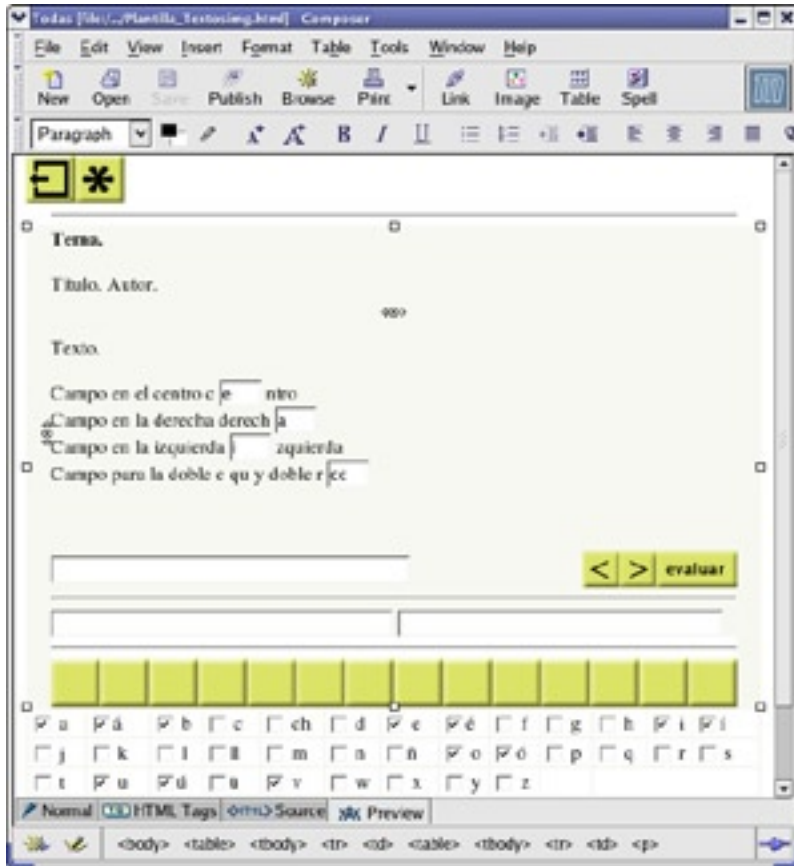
Todas [file:/.../Plantilla_Textosimg.html] - Composer

File Edit View Insert Format Table Tools Window Help

New Open Save Publish Browse Print Link Image Table Spell

Paragraph

Tema.

Título. Autor.

Texto.

Campo en el centro c e ntro
Campo en la derecha derech a
Campo en la izquierda zquierda
Campo para la doble c qu y doble r cc

< > evaluar

a á b c ch d e é f g h i í
j k l ll m n ñ o ó p q r s
t u ú ü v w x y z

Normal HTML Tags Source Preview

<body> <table> <tbody> <tr> <td> <table> <tbody> <tr> <td> <p>